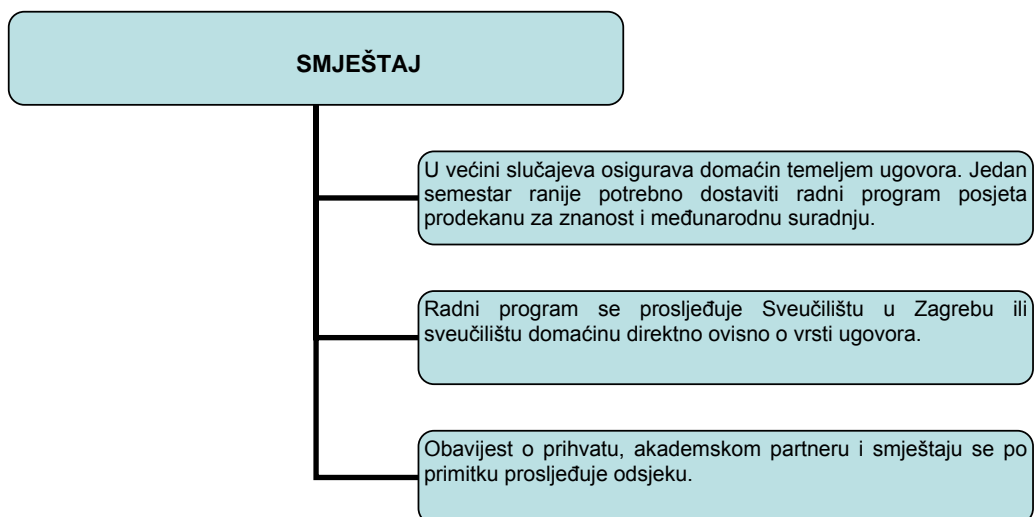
SMJEŠTAJ

U većini slučajeva osigurava domaćin temeljem ugovora. Jedan semestar ranije potrebno dostaviti radni program posjeta prodekanu za znanost i međunarodnu suradnju.

Radni program se prosljeđuje Sveučilištu u Zagrebu ili sveučilištu domaćinu direktno ovisno o vrsti ugovora.

Obavijest o prihvatu, akademskom partneru i smještaju se po primitku prosljeđuje odsjeku.